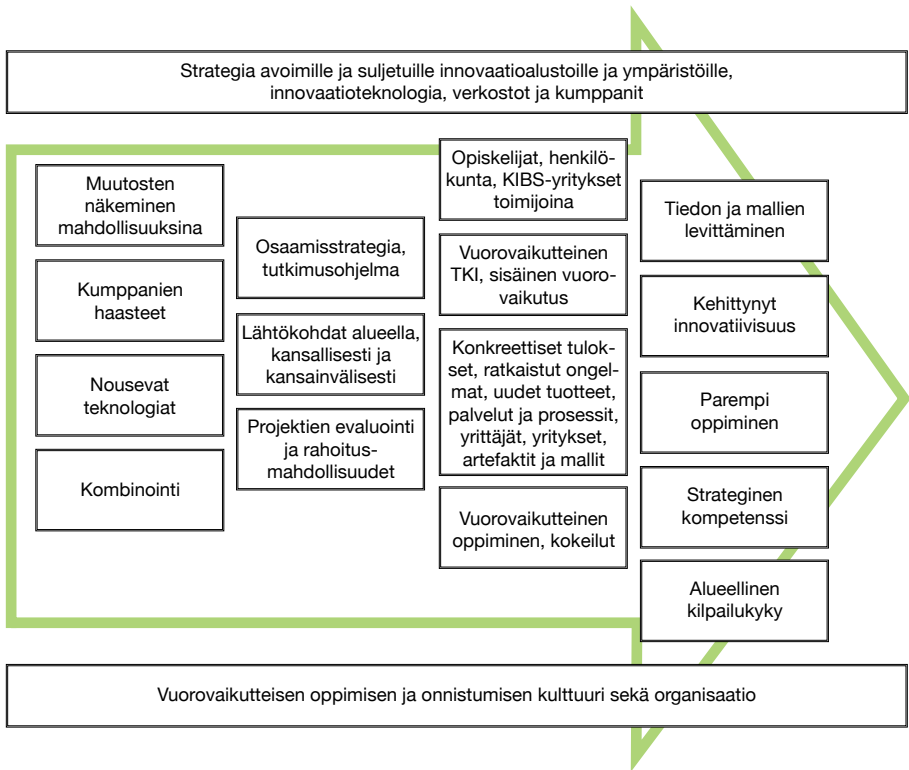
Strategia avoimille ja suljetuille innovaatioalustoille ja ympäristöille, innovaatioteknologia, verkostot ja kumppanit

Muutosten näkeminen mahdollisuuksina

Kumppanien haasteet

Nousevat teknologiat

Kombinointi

Osaamisstrategia, tutkimusohjelma

Lähtökohdat alueella, kansallisesti ja kansainvälisesti

Projektien evaluointi ja rahoitusmahdollisuudet

Opiskelijat, henkilökunta, KIBS-yritykset toimijoina

Vuorovaikutteinen TKI, sisäinen vuorovaikutus

Konkreettiset tulokset, ratkaistut ongelmat, uudet tuotteet, palvelut ja prosessit, yrittäjät, yritykset, artefaktit ja mallit

Vuorovaikutteinen oppiminen, kokeilut

Tiedon ja mallien levittäminen

Kehittynyt innovatiivisuus

Parempi oppiminen

Strateginen kompetenssi

Alueellinen kilpailukyky

Vuorovaikutteisen oppimisen ja onnistumisen kulttuuri sekä organisaatio